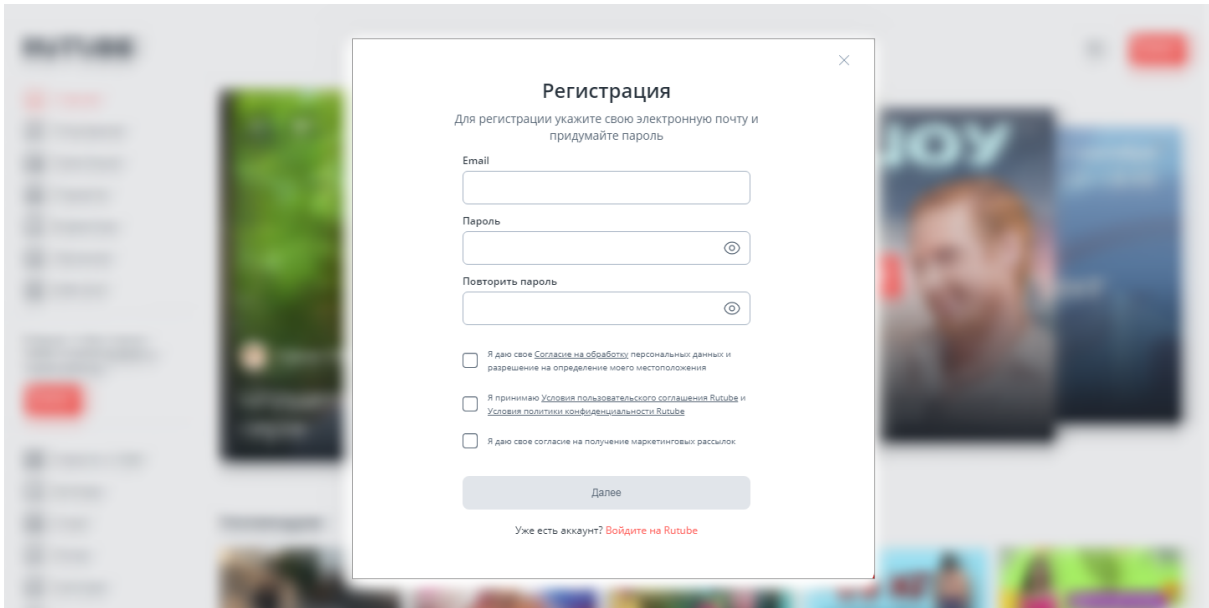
Регистрация

Для регистрации укажите свою электронную почту и придумайте пароль

Email

Пароль

Повторить пароль

Я даю свое Согласие на обработку персональных данных и разрешение на определение моего местоположения

Я принимаю Условия пользовательского соглашения Rutube и Условия политики конфиденциальности Rutube

Я даю свое согласие на получение маркетинговых рассылок

Далее

Уже есть аккаунт? Войдите на Rutube